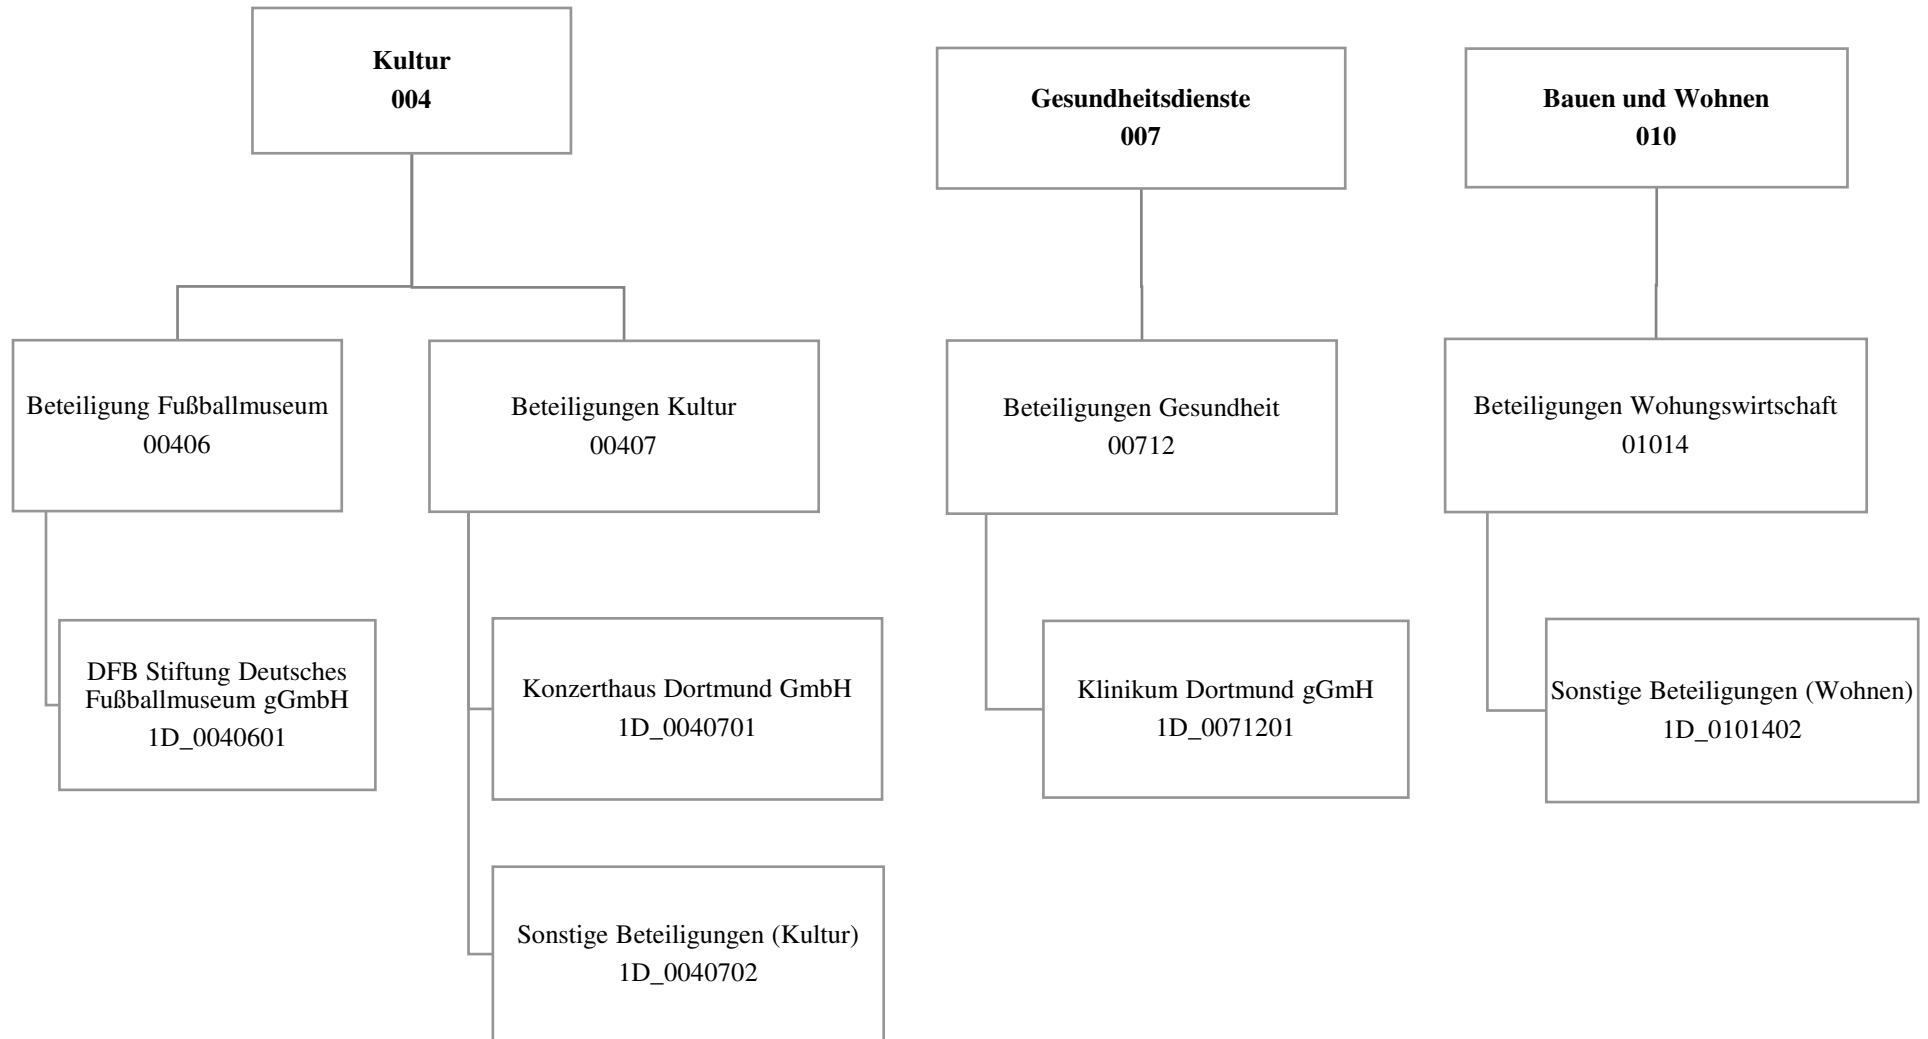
**Kultur**
**004**

Beteiligung Fußballmuseum
00406

DFB Stiftung Deutsches Fußballmuseum gGmbH
1D_0040601

Beteiligungen Kultur
00407

Konzerthaus Dortmund GmbH
1D_0040701

Sonstige Beteiligungen (Kultur)
1D_0040702

**Gesundheitsdienste**
**007**

Beteiligungen Gesundheit
00712

Klinikum Dortmund gGmH
1D_0071201

**Bauen und Wohnen**
**010**

Beteiligungen Wohungswirtschaft
01014

Sonstige Beteiligungen (Wohnen)
1D_0101402